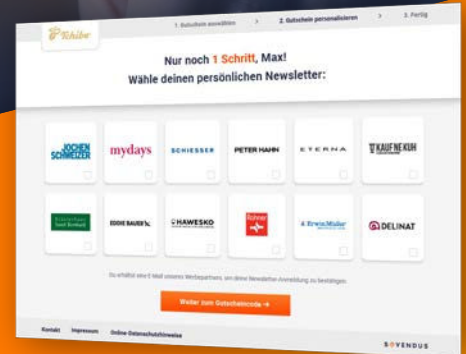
Tchibo

1. Gutschein auswählen > 2. Gutschein personalisieren > 3. Fertig

Nur noch 1 Schritt, Max!
Wähle deinen persönlichen Newsletter:

JOCHEN SCHWEIZER
mydays
SCHIESSER
PETER HAHN
ETERNA
KAUF NE KUH

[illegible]
EDDIE BAUER
HAWESKO
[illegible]
ErwinMüller
DELINAT

Du erhältst eine E-Mail unseres Werbepartners, um deine Newsletter-Anmeldung zu bestätigen.

Weiter zum Gutscheincode →

Kontakt Impressum Online-Datenschutzhinweise

SOVENDUS